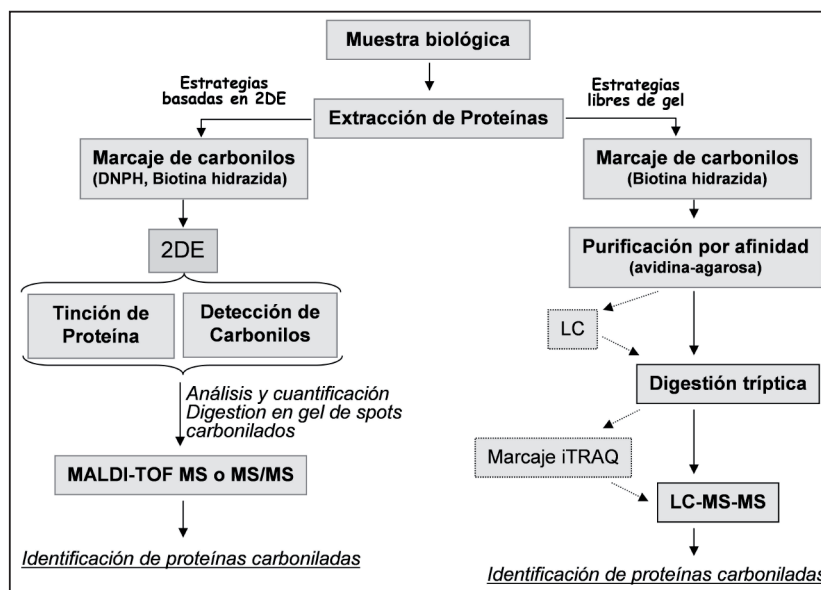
Muestra biológica

Estrategias basadas en 2DE

Estrategias libres de gel

Extracción de Proteínas

Marcaje de carbonilos (DNPH, Biotina hidrazida)

2DE

Tinción de Proteína

Detección de Carbonilos

Análisis y cuantificación
Digestion en gel de spots carbonilados

MALDI-TOF MS o MS/MS

Identificación de proteínas carboniladas

Marcaje de carbonilos (Biotina hidrazida)

Purificación por afinidad (avidina-agarosa)

LC

Digestión tríptica

Marcaje iTRAQ

LC-MS-MS

Identificación de proteínas carbonilada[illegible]